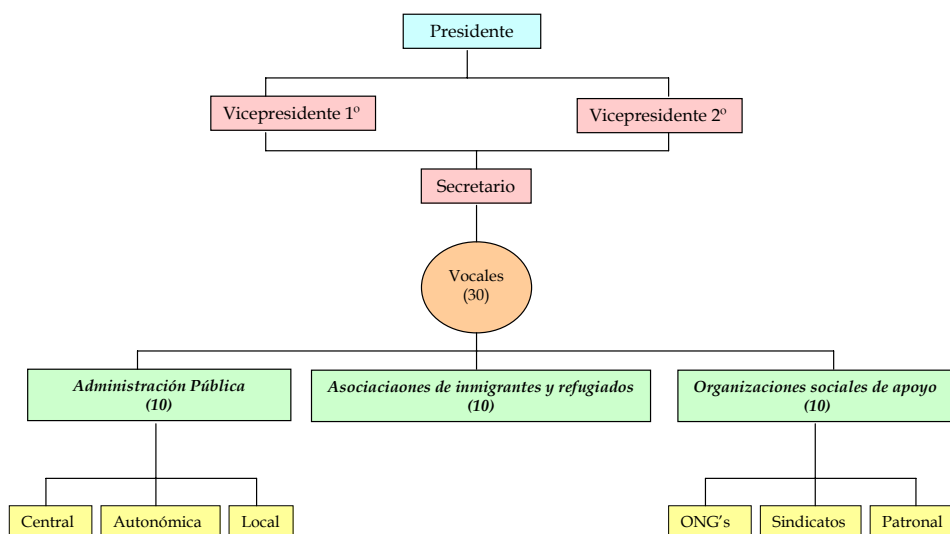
Presidente

Vicepresidente 1º

Vicepresidente 2º

Secretario

Vocales
(30)

*Administración Pública*
***(10)***

***Asociaciaones de inmigrantes y refugiados***
***(10)***

***Organizaciones sociales de apoyo***
***(10)***

Central

Autonómica

Local

ONG's

Sindicatos

Patronal